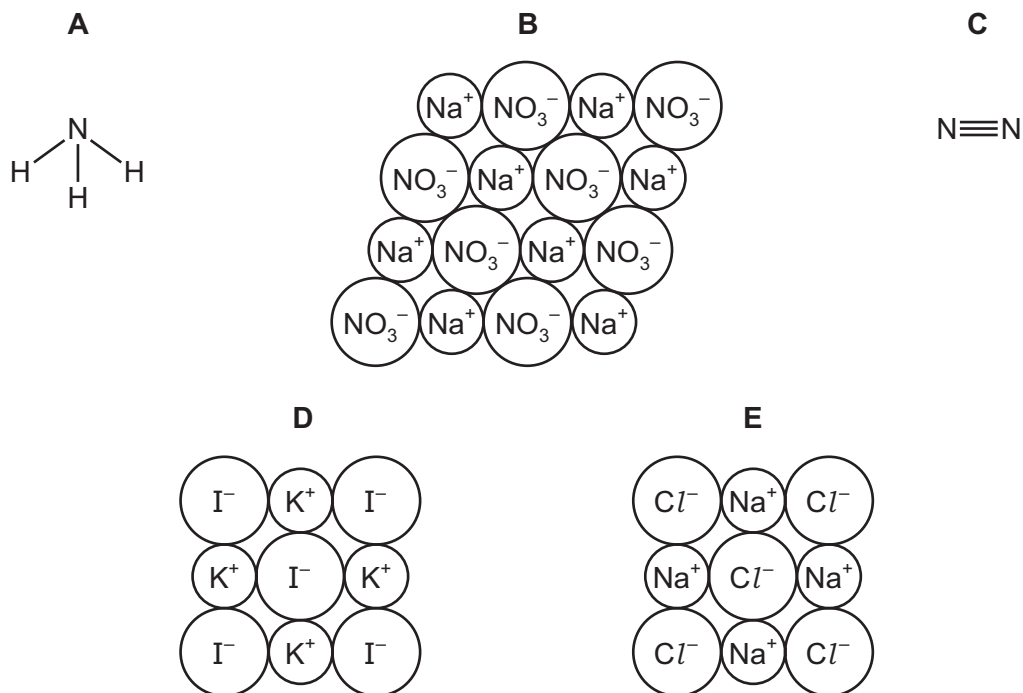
A

N
H H
H

B

$Na^+$ $NO_3^-$ $Na^+$ $NO_3^-$
$NO_3^-$ $Na^+$ $NO_3^-$ $Na^+$
$Na^+$ $NO_3^-$ $Na^+$ $NO_3^-$
$NO_3^-$ $Na^+$ $NO_3^-$ $Na^+$

C

$N\equiv N$

D

$I^-$ $K^+$ $I^-$
$K^+$ $I^-$ $K^+$
$I^-$ $K^+$ $I^-$

E

$Cl^-$ $Na^+$ $Cl^-$
$Na^+$ $Cl^-$ $Na^+$
$Cl^-$ $Na^+$ $Cl^-$